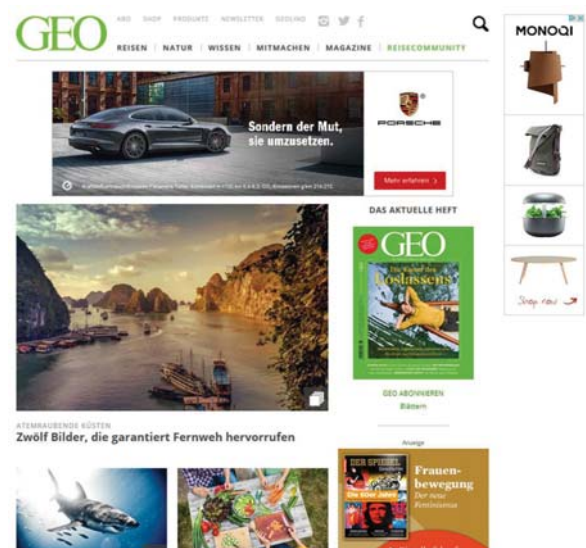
GEO

ABO SHOP PRODUKTE NEWSLETTER GEOLINO

REISEN | NATUR | WISSEN | MITMACHEN | MAGAZINE | REISECOMMUNITY

Sondern der Mut, sie umzusetzen.

PORSCHE

Mehr erfahren ›

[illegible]

MONOQI

Shop now ›

DAS AKTUELLE HEFT

GEO

Die Kunst des Loslassens

GEO ABONNIEREN

Blättern

ATEMBERAUBENDE KÜSTEN

Zwölf Bilder, die garantiert Fernweh hervorrufen

Anzeige

DER SPIEGEL

Die 68er Jahre

Frauenbewegung

Der neue Feminismus